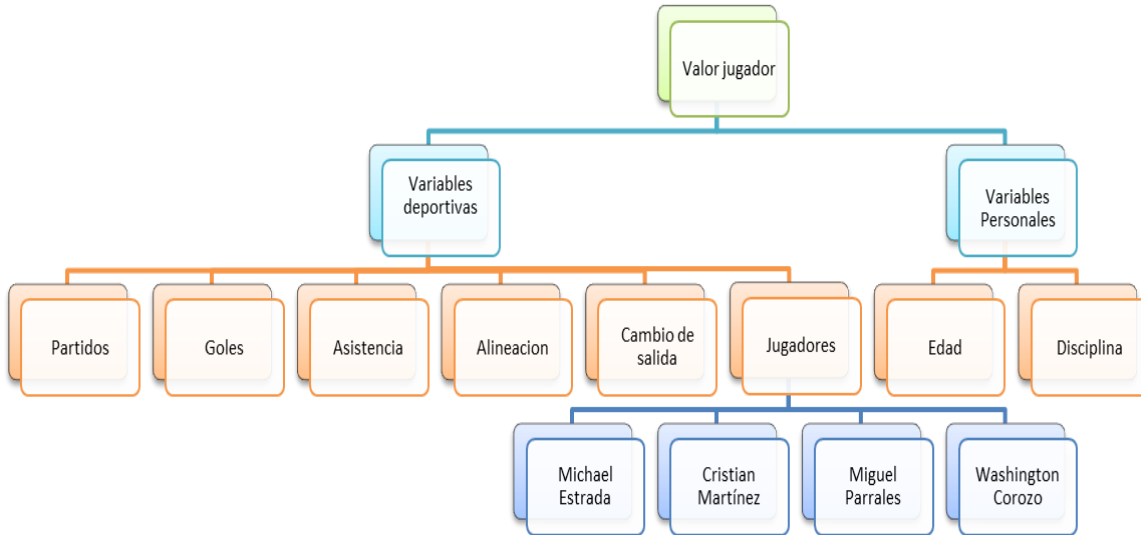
Valor jugador

Variables deportivas

Variables Personales

Partidos

Goles

Asistencia

Alineacion

Cambio de salida

Jugadores

Edad

Disciplina

Michael Estrada

Cristian Martínez

Miguel Parrales

Washington Corozo